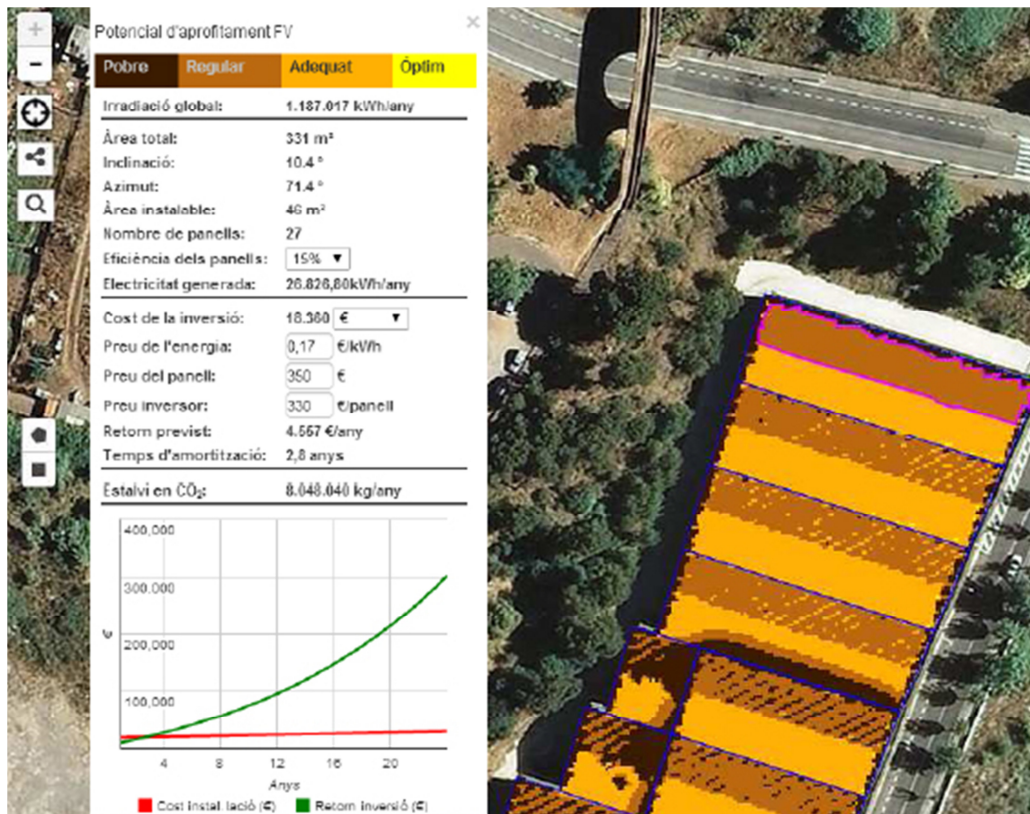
+
−

Potencial d'aprofitament FV

| Pobre | Regular | Adequat | Òptim |
|---|---|---|---|

| | |
|---|---|
| Irradiació global: | 1.187.017 kWh/any |
| Àrea total: | 331 m² |
| Inclinació: | 10.4 ° |
| Azimut: | 71.4 ° |
| Àrea instalable: | 46 m² |
| Nombre de panells: | 27 |
| Eficiència dels panells: | 15% ▼ |
| Electricitat generada: | 26.826,80kWh/any |
| Cost de la inversió: | 18.360 € ▼ |
| Preu de l'energia: | 0,17 €/kWh |
| Preu del panell: | 350 € |
| Preu inversor: | 330 €/panell |
| Retorn previst: | 4.567 €/any |
| Temps d'amortització: | 2,8 anys |
| Estalvi en $CO_2$: | 8.048.040 kg/any |

400,000
300,000
200,000
100,000
€
4 8 12 16 20
Anys
Cost instal·lació (€) Retorn inversió (€)